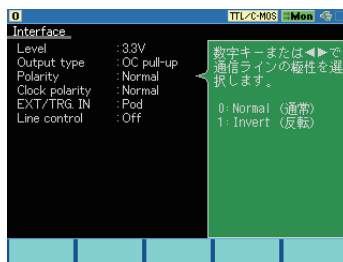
0 TTL/C-MOS Mon

Interface

Level : 3.3V
Output type : OC pull-up
Polarity : Normal
Clock polarity : Normal
EXT/TRG. IN : Pod
Line control : Off

数字キーまたは◀▶で通信ラインの極性を選択します。

0:Normal (通常)
1:Invert (反転)